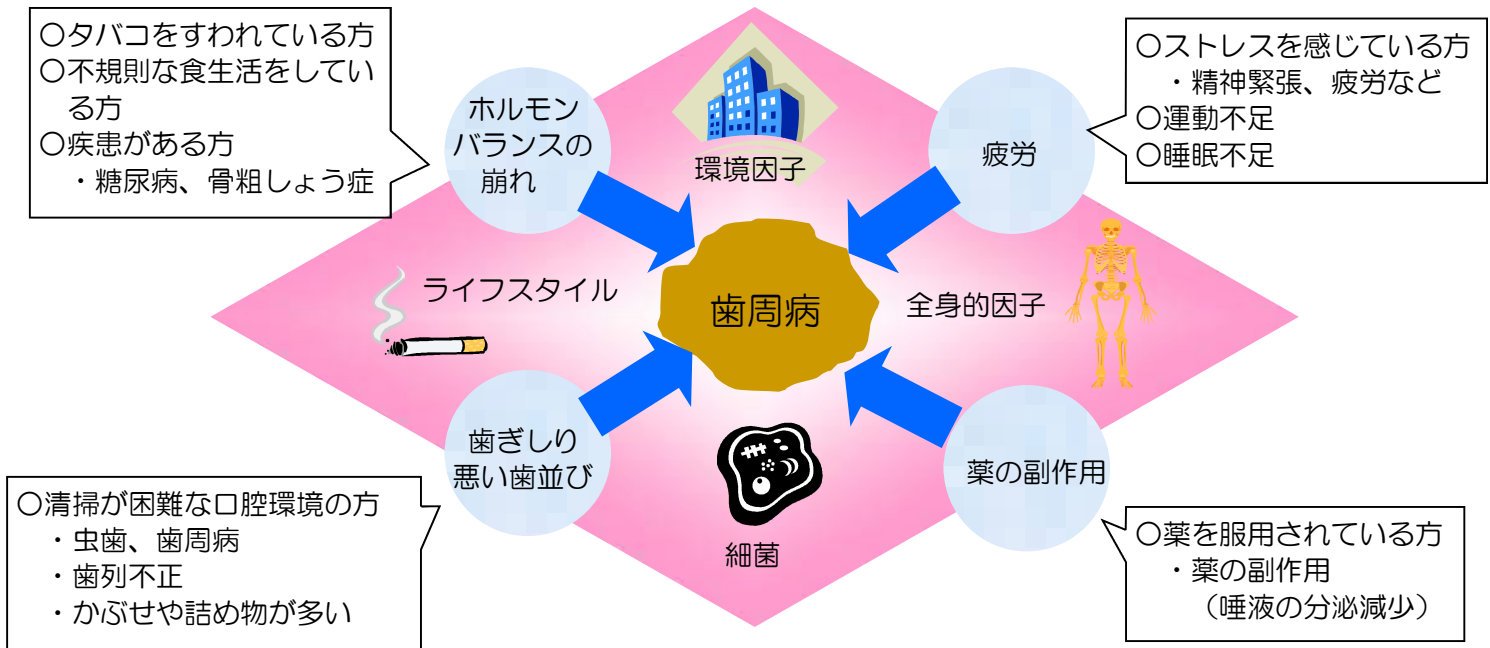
〇タバコをすわれている方
〇不規則な食生活をしている方
〇疾患がある方
・糖尿病、骨粗しょう症

ホルモンバランスの崩れ

環境因子

疲労

〇ストレスを感じている方
・精神緊張、疲労など
〇運動不足
〇睡眠不足

ライフスタイル

歯周病

全身的因子

歯ぎしり
悪い歯並び

細菌

薬の副作用

〇清掃が困難な口腔環境の方
・虫歯、歯周病
・歯列不正
・かぶせや詰め物が多い

〇薬を服用されている方
・薬の副作用
（唾液の分泌減少）